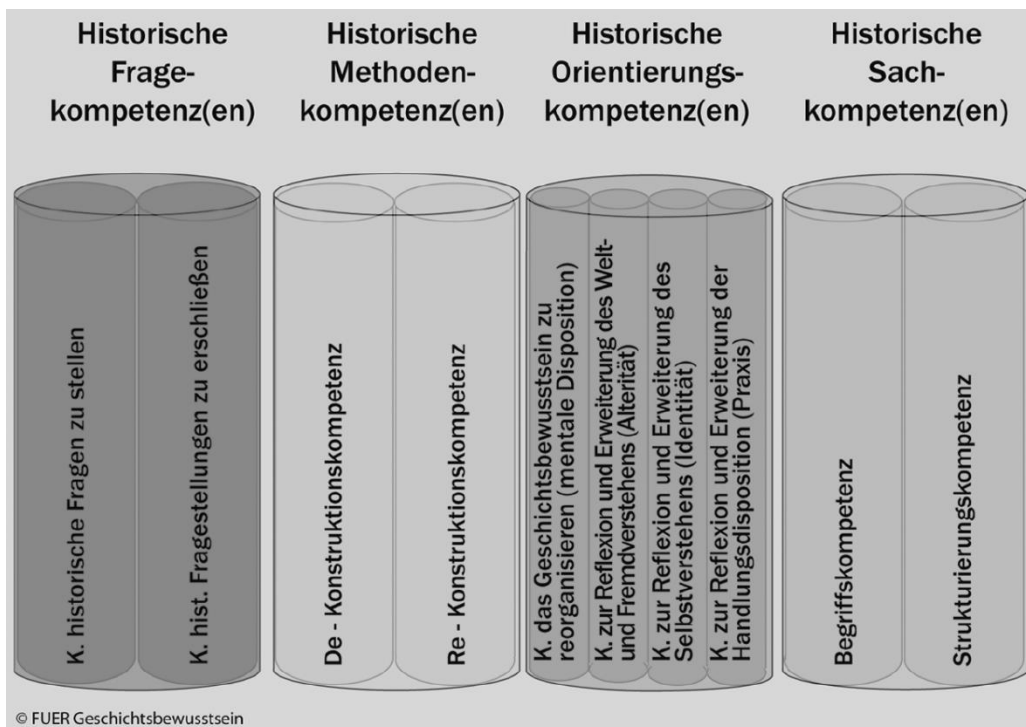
Historische Fragekompetenz(en)

Historische Methodenkompetenz(en)

Historische Orientierungskompetenz(en)

Historische Sachkompetenz(en)

K. historische Fragen zu stellen

K. hist. Fragestellungen zu erschließen

De - Konstruktionskompetenz

Re - Konstruktionskompetenz

K. das Geschichtsbewusstsein zu reorganisieren (mentale Disposition)

K. zur Reflexion und Erweiterung des Welt- und Fremdverstehens (Alterität)

K. zur Reflexion und Erweiterung des Selbstverstehens (Identität)

K. zur Reflexion und Erweiterung der Handlungsdisposition (Praxis)

Begriffskompetenz

Strukturierungskompetenz

© FUER Geschichtsbewusstsein